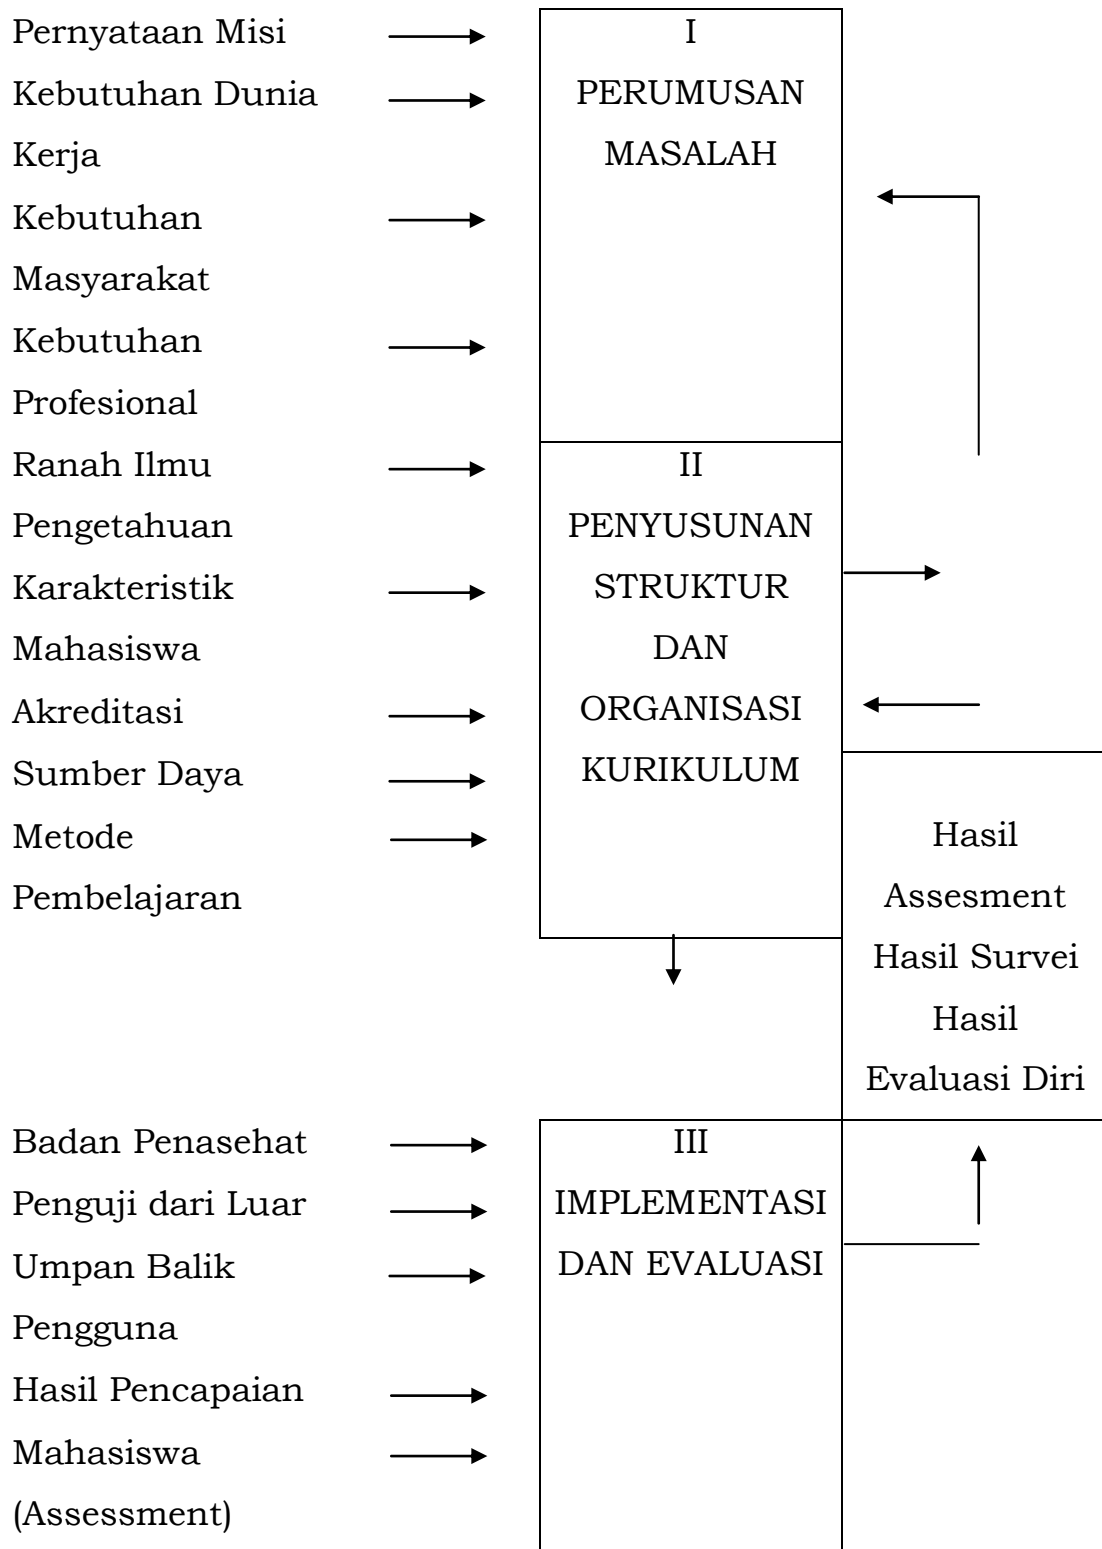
Pernyataan Misi
Kebutuhan Dunia Kerja
Kebutuhan Masyarakat
Kebutuhan Profesional
Ranah Ilmu Pengetahuan
Karakteristik Mahasiswa
Akreditasi
Sumber Daya
Metode Pembelajaran

I
PERUMUSAN MASALAH

II
PENYUSUNAN STRUKTUR DAN ORGANISASI KURIKULUM

Hasil Assesment
Hasil Survei
Hasil Evaluasi Diri

Badan Penasehat
Penguji dari Luar
Umpan Balik Pengguna
Hasil Pencapaian Mahasiswa (Assessment)

III
IMPLEMENTASI DAN EVALUASI